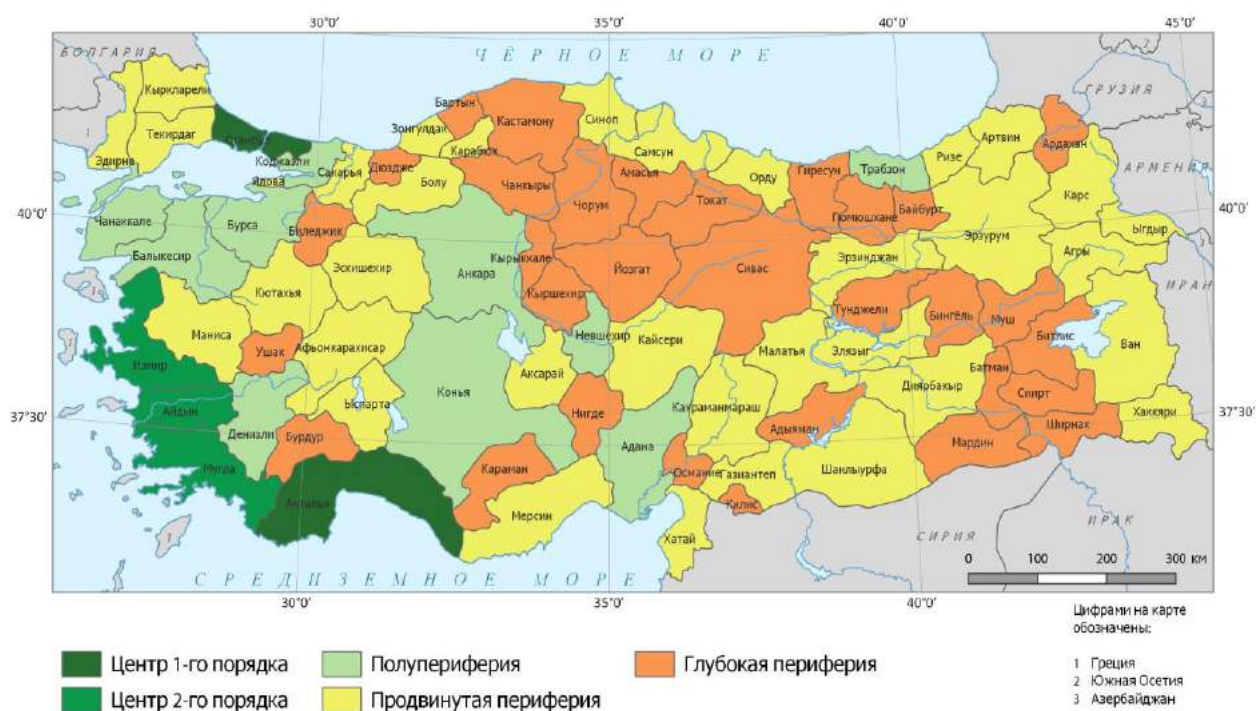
30°0' 35°0' 40°0' 45°0'

БОЛГАРИЯ
ЧЁРНОЕ МОРЕ
ГРУЗИЯ
АРМЕНИЯ
ИРАН
СИРИЯ
ИРАК
СРЕДИЗЕМНОЕ МОРЕ

Кыркларели
Текирдаг
Эдирне
Стамбул
Коджаэли
Ялова
Сакарья
Бартын
Зонгулдак
Карабюк
Дюздже
Болу
Кастамону
Синоп
Самсун
Чанкыры
Амасья
Чорум
Токат
Орду
Гиресун
Трабзон
Ризе
Артвин
Ардахан
Гюмюшхане
Байбурт
Карс
Ыгдыр
Чанаккале
Бурса
Биледжик
Балыкесир
Эскишехир
Анкара
Кырыккале
Йозгат
Сивас
Эрзурум
Эрзинджан
Агры
Кютахья
Кыршехир
Тунджели
Бингёль
Муш
Битлис
Ван
Маниса
Ушак
Афьонкарахисар
Невшехир
Кайсери
Малатья
Элязыг
Батман
Измир
Айдын
Денизли
Ыспарта
Конья
Аксарай
Нигде
Кахраманмараш
Диярбакыр
Сиирт
Ширнак
Хаккяри
Муглa
Бурдур
Анталья
Караман
Адана
Османие
Газиантеп
Адыяман
Шанлыурфа
Мардин
Мерсин
Хатай
Килис

37°30' 40°0' 37°30' 40°0'
30°0' 35°0' 40°0'
0 100 200 300 км

Центр 1-го порядка
Центр 2-го порядка
Полупериферия
Продвинутая периферия
Глубокая периферия

Цифрами на карте обозначены:
1 Греция
2 Южная Осетия
3 Азербайджан